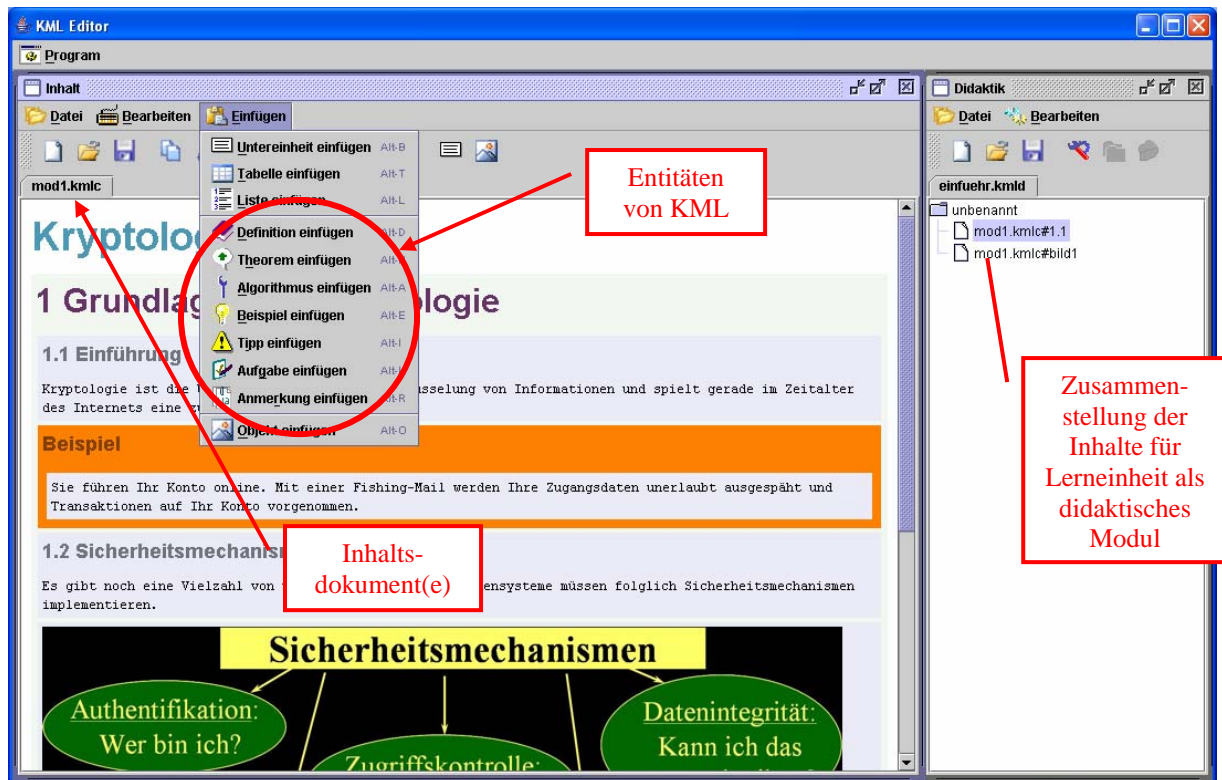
KML Editor

Program

Inhalt

Datei Bearbeiten Einfügen

Untereinheit einfügen Alt-B
Tabelle einfügen Alt-T
Liste einfügen Alt-L
Definition einfügen Alt-D
Theorem einfügen Alt-
Algorithmus einfügen Alt-A
Beispiel einfügen Alt-E
Tipp einfügen Alt-I
Aufgabe einfügen Alt-
Anmerkung einfügen Alt-R
Objekt einfügen Alt-O

mod1.kmlc

Kryptolog

1 Grundlag logie

1.1 Einführung

Kryptologie ist die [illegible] sselung von Informationen und spielt gerade im Zeitalter des Internets eine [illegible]

Beispiel

Sie führen Ihr Konto online. Mit einer Fishing-Mail werden Ihre Zugangsdaten unerlaubt ausgespäht und Transaktionen auf Ihr Konto vorgenommen.

1.2 Sicherheitsmechanis

Es gibt noch eine Vielzahl von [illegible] ensysteme müssen folglich Sicherheitsmechanismen implementieren.

Sicherheitsmechanismen

Authentifikation:
Wer bin ich?

Zugriffskontrolle:

Datenintegrität:
Kann ich das

Entitäten von KML

Inhalts-dokument(e)

Didaktik

Datei Bearbeiten

einfuehr.kmld

unbenannt
mod1.kmlc#1.1
mod1.kmlc#bild1

Zusammen-stellung der Inhalte für Lerneinheit als didaktisches Modul